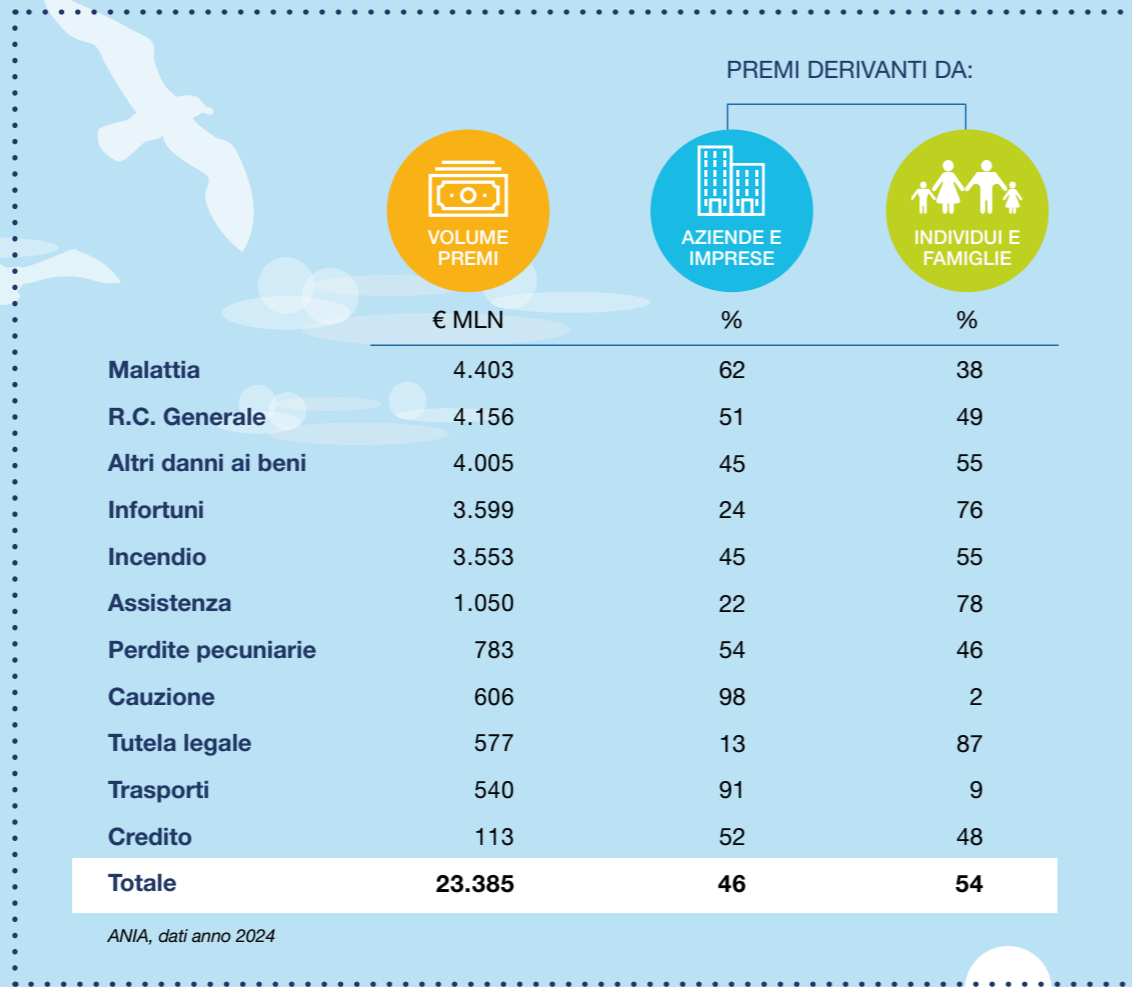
PREMI DERIVANTI DA:

| | VOLUME PREMI | AZIENDE E IMPRESE | INDIVIDUI E FAMIGLIE |
|---|---|---|---|
| | € MLN | % | % |
| Malattia | 4.403 | 62 | 38 |
| R.C. Generale | 4.156 | 51 | 49 |
| Altri danni ai beni | 4.005 | 45 | 55 |
| Infortuni | 3.599 | 24 | 76 |
| Incendio | 3.553 | 45 | 55 |
| Assistenza | 1.050 | 22 | 78 |
| Perdite pecuniarie | 783 | 54 | 46 |
| Cauzione | 606 | 98 | 2 |
| Tutela legale | 577 | 13 | 87 |
| Trasporti | 540 | 91 | 9 |
| Credito | 113 | 52 | 48 |
| Totale | 23.385 | 46 | 54 |

ANIA, dati anno 2024